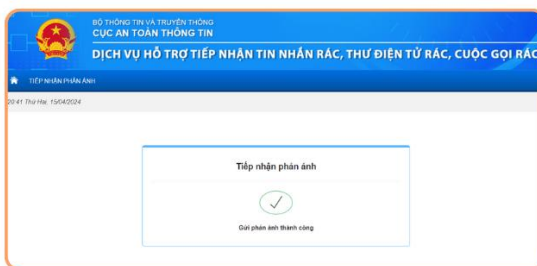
BỘ THÔNG TIN VÀ TRUYỀN THÔNG
CỤC AN TOÀN THÔNG TIN
DỊCH VỤ HỖ TRỢ TIẾP NHẬN TIN NHẮN RÁC, THƯ ĐIỆN TỬ RÁC, CUỘC GỌI RÁC

TIẾP NHẬN PHẢN ÁNH

20:41 Thứ Hai, 15/04/2024

Tiếp nhận phản ánh

Gửi phản ánh thành công